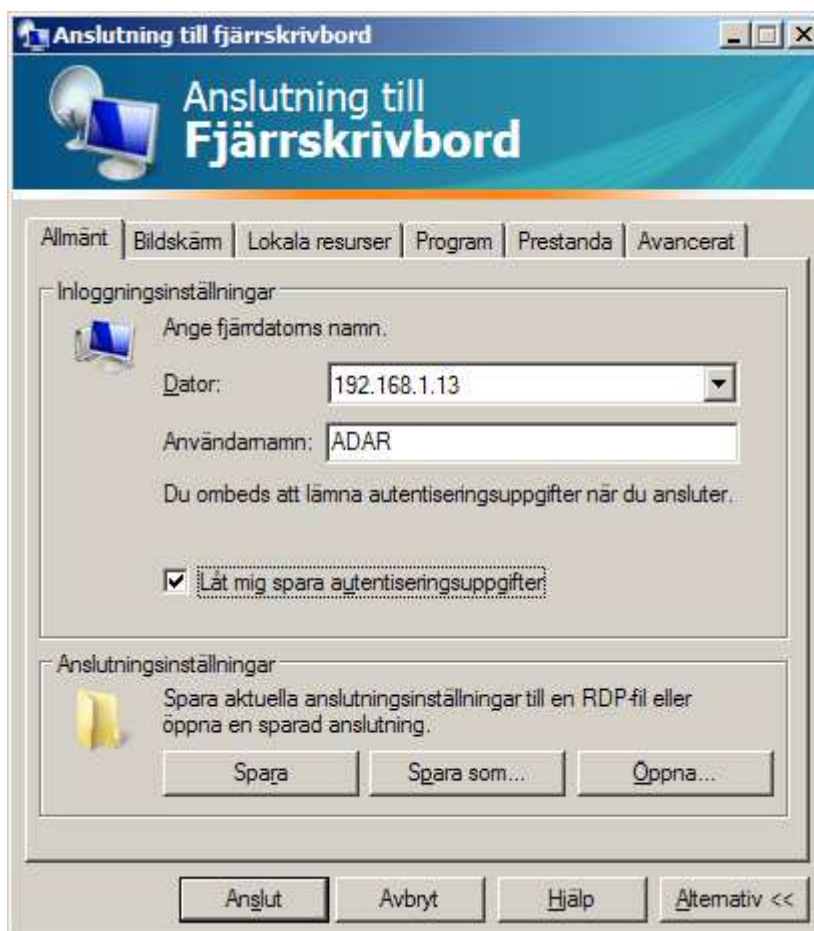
Anslutning till fjärrskrivbord

Anslutning till
Fjärrskrivbord

Allmänt | Bildskärm | Lokala resurser | Program | Prestanda | Avancerat

Inloggningsinställningar

Ange fjärrdatorns namn.

Dator: 192.168.1.13

Användarnamn: ADAR

Du ombeds att lämna autentiseringsuppgifter när du ansluter.

Låt mig spara autentiseringsuppgifter

Anslutningsinställningar

Spara aktuella anslutningsinställningar till en RDP-fil eller öppna en sparad anslutning.

Spara | Spara som... | Öppna...

Anslut | Avbryt | Hjälp | Alternativ <<